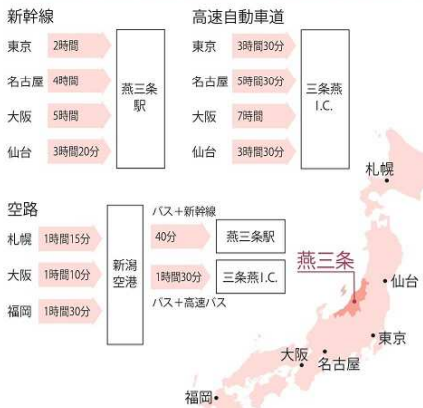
新幹線

東京 2時間
名古屋 4時間
大阪 5時間
仙台 3時間20分

燕三条駅

高速自動車道

東京 3時間30分
名古屋 5時間30分
大阪 7時間
仙台 3時間30分

三条燕 I.C.

空路

札幌 1時間15分
大阪 1時間10分
福岡 1時間30分

新潟空港

バス＋新幹線
40分
燕三条駅

1時間30分
三条燕I.C.
バス＋高速バス

札幌
燕三条
仙台
東京
大阪
名古屋
福岡